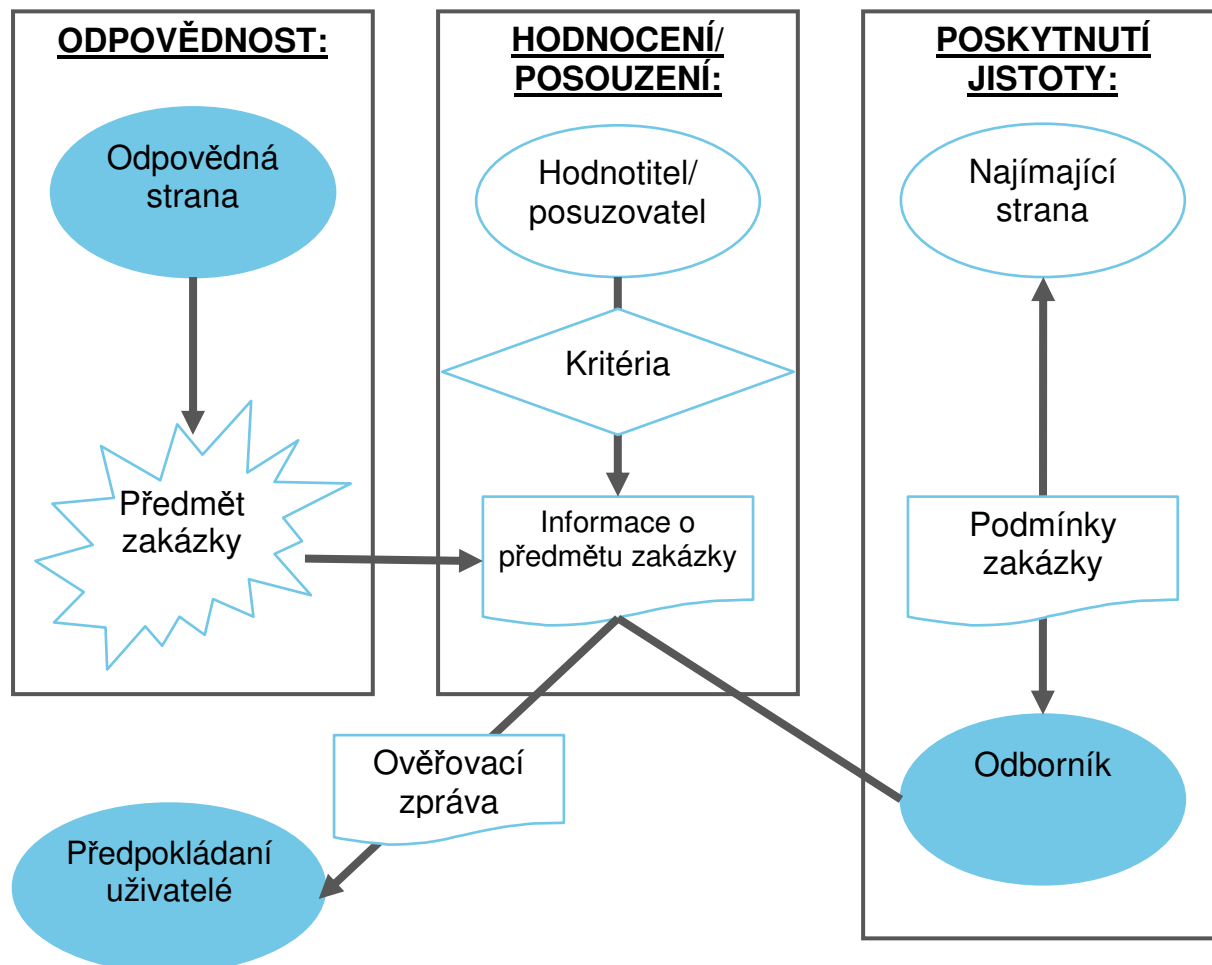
ODPOVĚDNOST:

Odpovědná strana

Předmět zakázky

HODNOCENÍ/ POSOUZENÍ:

Hodnotitel/ posuzovatel

Kritéria

Informace o předmětu zakázky

POSKYTNUTÍ JISTOTY:

Najímající strana

Podmínky zakázky

Odborník

Ověřovací zpráva

Předpokládaní uživatelé